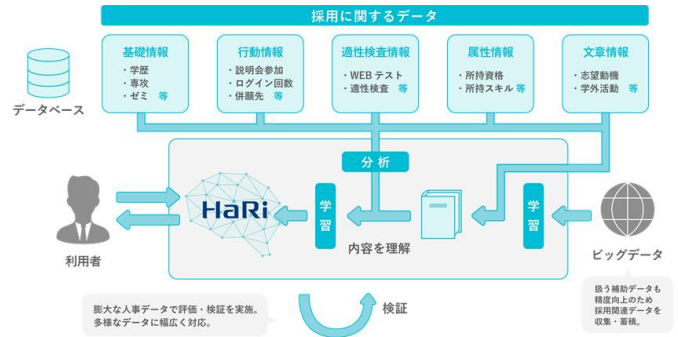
採用に関するデータ

基礎情報
・学歴
・専攻
・ゼミ　等

行動情報
・説明会参加
・ログイン回数
・併願先　等

適性検査情報
・WEB テスト
・適性検査　等

属性情報
・所持資格
・所持スキル 等

文章情報
・志望動機
・学外活動　等

データベース

分 析

HaRi

学習

学習

内容を理解

利用者

ビッグデータ

膨大な人事データで評価・検証を実施。
多様なデータに幅広く対応。

検証

扱う補助データも精度向上のため採用関連データを収集・蓄積。